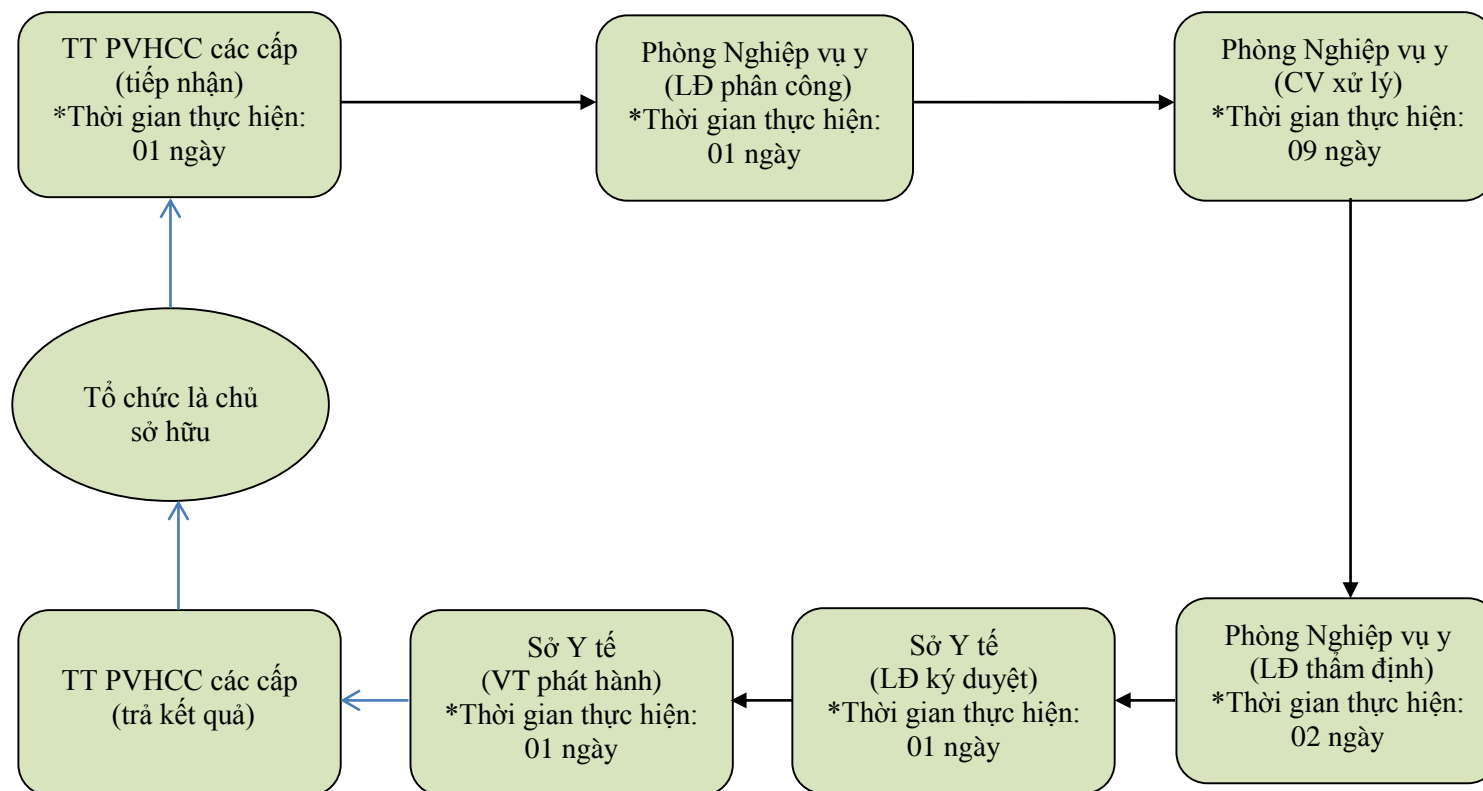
TT PVHCC các cấp
(tiếp nhận)
*Thời gian thực hiện:
01 ngày

Phòng Nghiệp vụ y
(LĐ phân công)
*Thời gian thực hiện:
01 ngày

Phòng Nghiệp vụ y
(CV xử lý)
*Thời gian thực hiện:
09 ngày

Tổ chức là chủ
sở hữu

Phòng Nghiệp vụ y
(LĐ thẩm định)
*Thời gian thực hiện:
02 ngày

Sở Y tế
(LĐ ký duyệt)
*Thời gian thực hiện:
01 ngày

Sở Y tế
(VT phát hành)
*Thời gian thực hiện:
01 ngày

TT PVHCC các cấp
(trả kết quả)